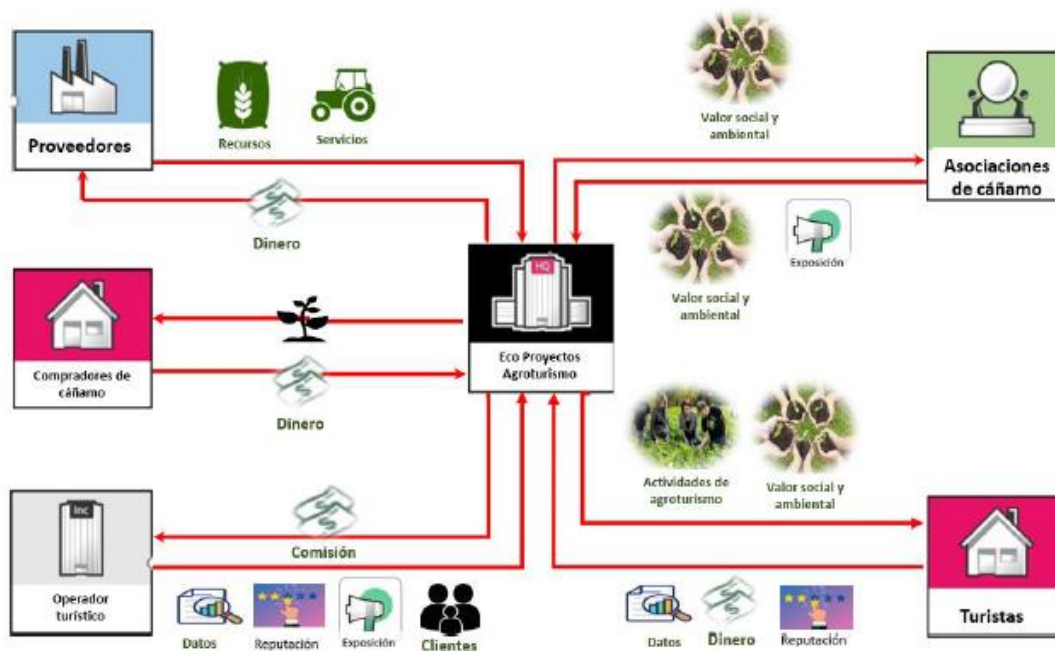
Proveedores

Recursos

Servicios

Dinero

Valor social y ambiental

Asociaciones de cáñamo

Valor social y ambiental

Exposición

HQ

Eco Proyectos Agroturismo

Compradores de cáñamo

Dinero

Actividades de agroturismo

Valor social y ambiental

Inc

Operador turístico

Comisión

Datos

Reputación

Exposición

Clientes

Datos

Dinero

Reputación

Turistas